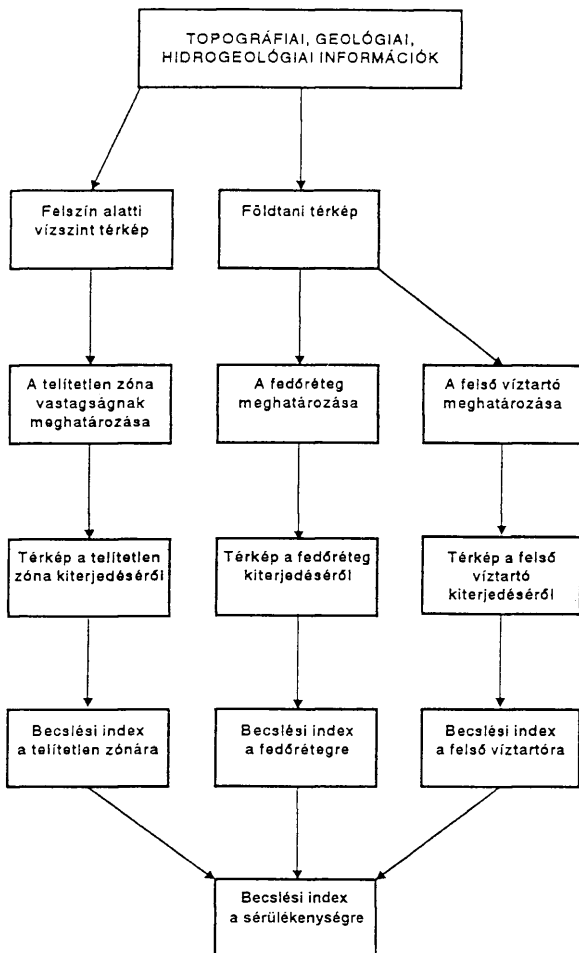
TOPOGRÁFIAI, GEOLÓGIAI, HIDROGEOLÓGIAI INFORMÁCIÓK

Felszín alatti vízszint térkép

Földtani térkép

A telítetlen zóna vastagságnak meghatározása

A fedőréteg meghatározása

A felső víztartó meghatározása

Térkép a telítetlen zóna kiterjedéséről

Térkép a fedőréteg kiterjedéséről

Térkép a felső víztartó kiterjedéséről

Becslési index a telítetlen zónára

Becslési index a fedőrétegre

Becslési index a felső víztartóra

Becslési index a sérülékenységre